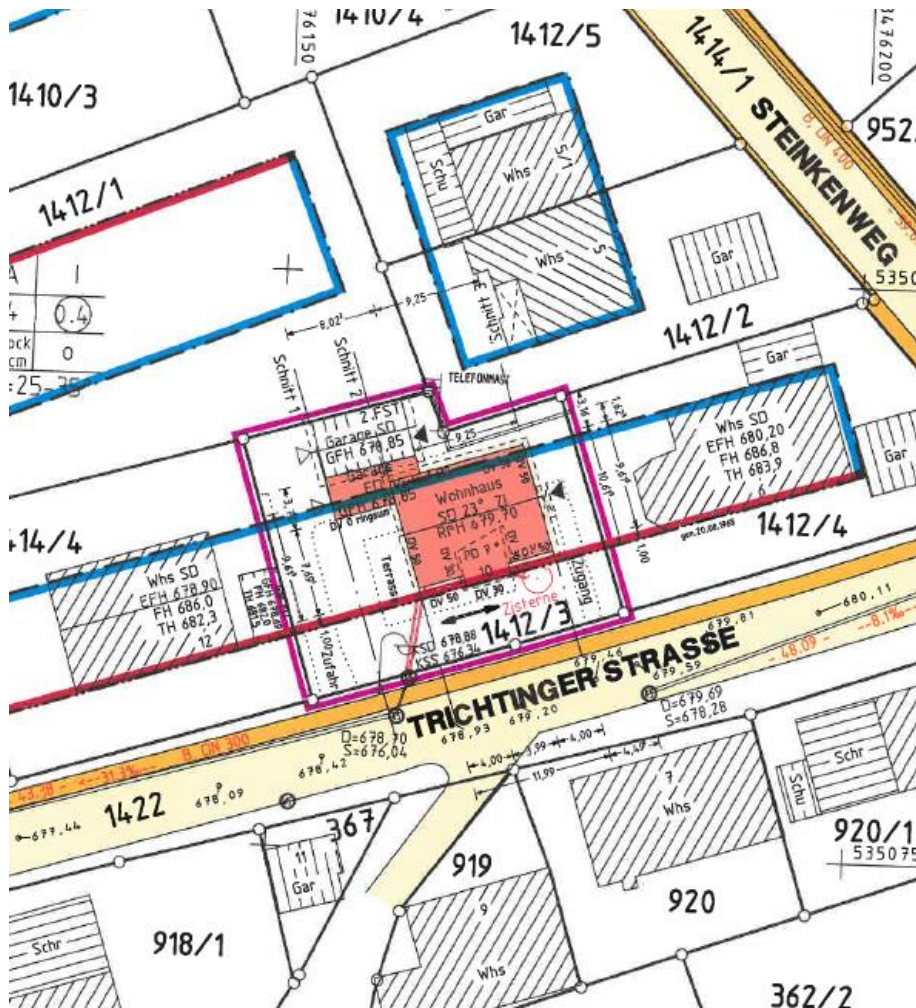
1410/4
76150
1412/5
1414/1
STEINKENWEG
3476200
952
1410/3
Gar
Schu
Whs
5/1
5
1412/1
Whs
Gar
A
I
0.4
ock
cm
0
25
Schnitt 3
5350
8,02
9,25
1412/2
Gar
Schnitt 1
Schnitt 2
TELEFONMAST
2.FST
Garage SD
GFH 678,85
9,25
Whs SD
EFH 680,20
FH 686,8
TH 683,9
Gar
Wohnhaus
SD 23° 71
EFH 679,70
EFH 678,85
DV 0 ringsum
1412/4
414/4
Whs SD
EFH 678,90
FH 686,0
TH 682,3
12
Terrasse
DV 50
DV 30
Zisterne
Zugang
Zufahrt
1412/3
SD 678,88
KSS 676,34
679,81
680,11
TRICHTINGER STRASSE
679,46
679,59
48,09
8,1%
D=678,70
S=676,04
678,93
679,20
D=679,69
S=678,28
B. DN 300
43,38
31,3%
678,42
4,00
3,99
4,00
4,49
11,99
Schr
Schu
7
Whs
677,44
1422
678,09
367
920/1
535075
11
Gar
919
920
9
918/1
Schr
Whs
362/2